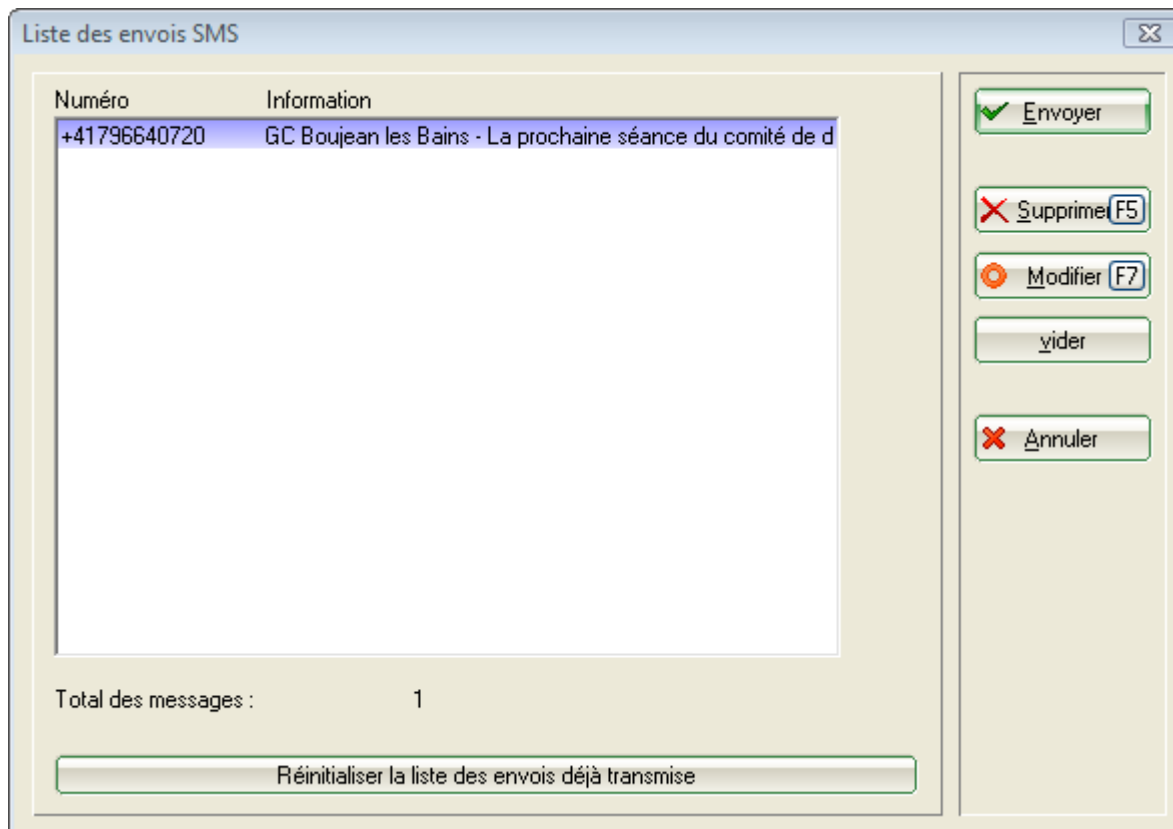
Liste des envois SMS

| Numéro | Information |
|---|---|
| +41796640720 | GC Boujean les Bains - La prochaine séance du comité de d |

Total des messages : 1

Réinitialiser la liste des envois déjà transmise

Envoyer

Supprime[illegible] F5

Modifier F7

vider

Annuler